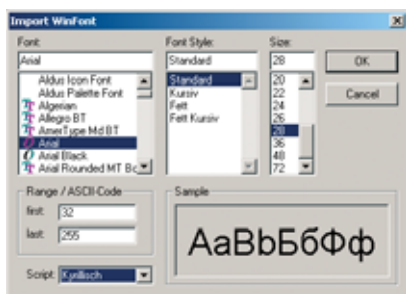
Import WinFont

Font:
Arial
Aldus Icon Font
Aldus Palette Font
Algerian
Allegro BT
AmerType Md BT
Arial
Arial Black
Arial Rounded MT Bold

Font Style:
Standard
Standard
Kursiv
Fett
Fett Kursiv

Size:
28
20
22
24
26
28
36
48
72

OK
Cancel

Range / ASCII-Code
first: 32
last: 255

Sample
AaBbБбФф

Script: Kyrillisch